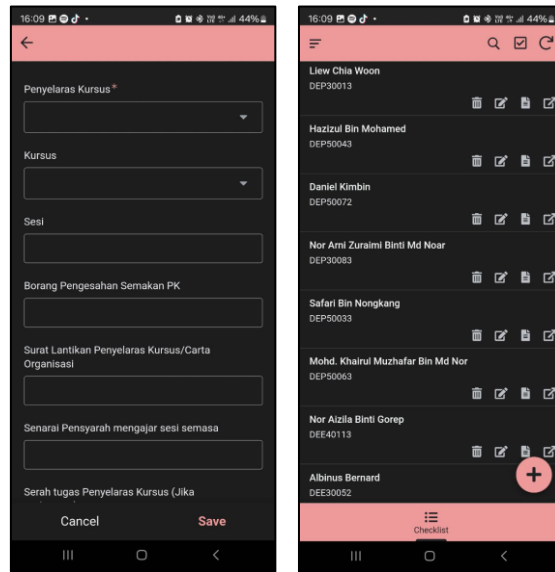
16:09 44%

Penyelaras Kursus*

Kursus

Sesi

Borang Pengesahan Semakan PK

Surat Lantikan Penyelaras Kursus/Carta Organisasi

Senarai Pensyarah mengajar sesi semasa

Serah tugas Penyelaras Kursus (Jika

Cancel

Save

16:09 44%

Liew Chia Woon
DEP30013

Hazizul Bin Mohamed
DEP50043

Daniel Kimbin
DEP50072

Nor Arni Zuraimi Binti Md Noar
DEP30083

Safari Bin Nongkang
DEP50033

Mohd. Khairul Muzhafar Bin Md Nor
DEP50063

Nor Aizila Binti Gorep
DEE40113

Albinus Bernard
DEE30052

Checklist